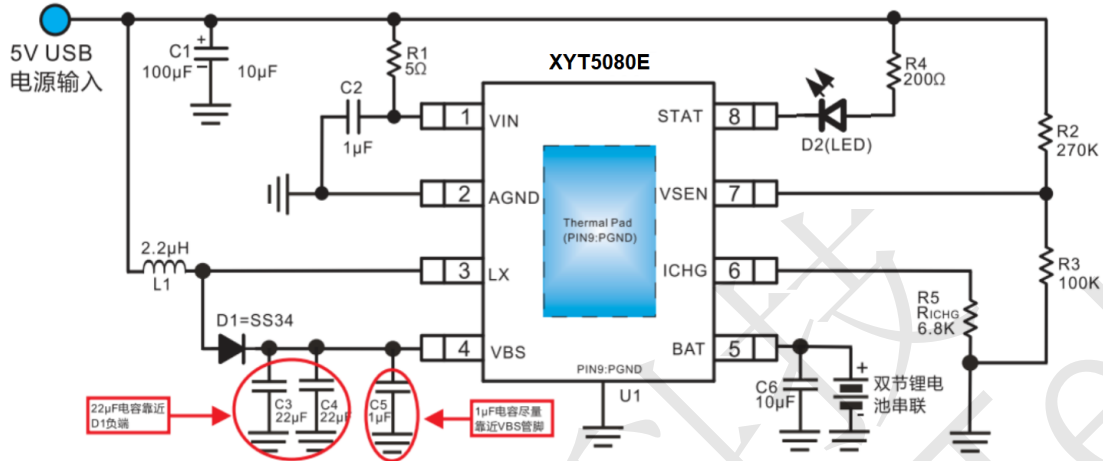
5V USB
电源输入

C1
100μF
10μF

R1
5Ω

C2
1μF

XYT5080E

1 VIN
2 AGND
3 LX
4 VBS

STAT 8
VSEN 7
ICHG 6
BAT 5

Thermal Pad
(PIN9:PGND)

PIN9:PGND
U1

R4
200Ω

D2(LED)

R2
270K

R3
100K

R5
$R_{ICHG}$
6.8K

2.2μH
L1

D1=SS34

C3
22μF
C4
22μF
C5
1μF

22μF电容靠近D1负端

1μF电容尽量靠近VBS管脚

C6
10μF

双节锂电池串联